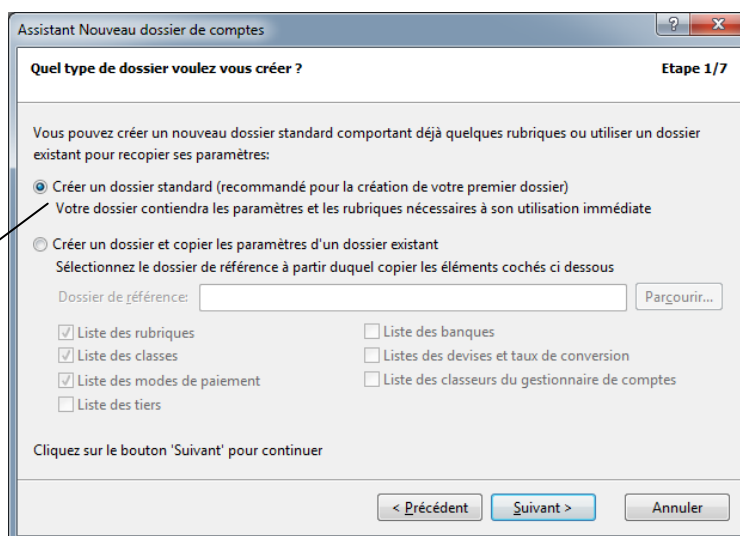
Assistant Nouveau dossier de comptes

?

X

Quel type de dossier voulez vous créer ?

Etape 1/7

Vous pouvez créer un nouveau dossier standard comportant déjà quelques rubriques ou utiliser un dossier existant pour recopier ses paramètres:

Créer un dossier standard (recommandé pour la création de votre premier dossier)
Votre dossier contiendra les paramètres et les rubriques nécessaires à son utilisation immédiate

Créer un dossier et copier les paramètres d'un dossier existant
Sélectionnez le dossier de référence à partir duquel copier les éléments cochés ci dessous

Dossier de référence:

Parcourir...

Liste des rubriques
Liste des classes
Liste des modes de paiement
Liste des tiers

Liste des banques
Listes des devises et taux de conversion
Liste des classeurs du gestionnaire de comptes

Cliquez sur le bouton 'Suivant' pour continuer

< Précédent

Suivant >

Annuler